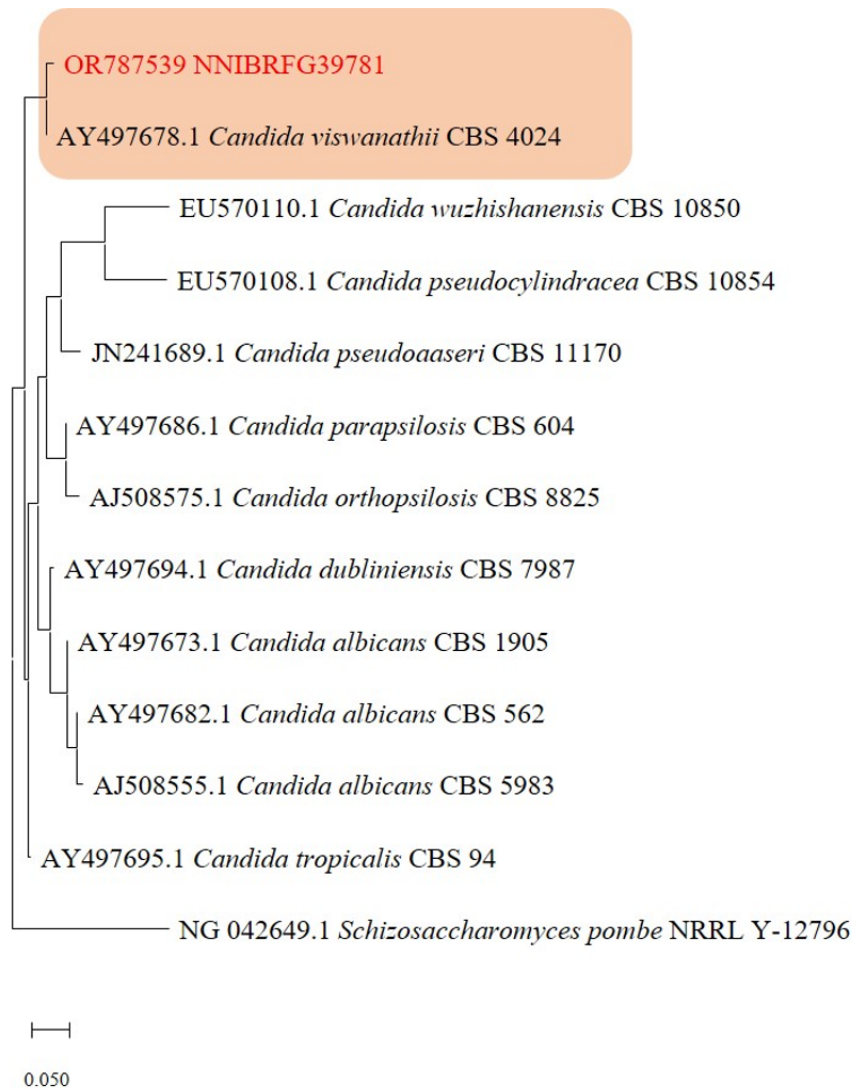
OR787539 NNIBRFG39781

AY497678.1 Candida viswanathii CBS 4024

EU570110.1 Candida wuzhishanensis CBS 10850

EU570108.1 Candida pseudocylindracea CBS 10854

JN241689.1 Candida pseudoaaseri CBS 11170

AY497686.1 Candida parapsilosis CBS 604

AJ508575.1 Candida orthopsilosis CBS 8825

AY497694.1 Candida dubliniensis CBS 7987

AY497673.1 Candida albicans CBS 1905

AY497682.1 Candida albicans CBS 562

AJ508555.1 Candida albicans CBS 5983

AY497695.1 Candida tropicalis CBS 94

NG 042649.1 Schizosaccharomyces pombe NRRL Y-12796

0.050